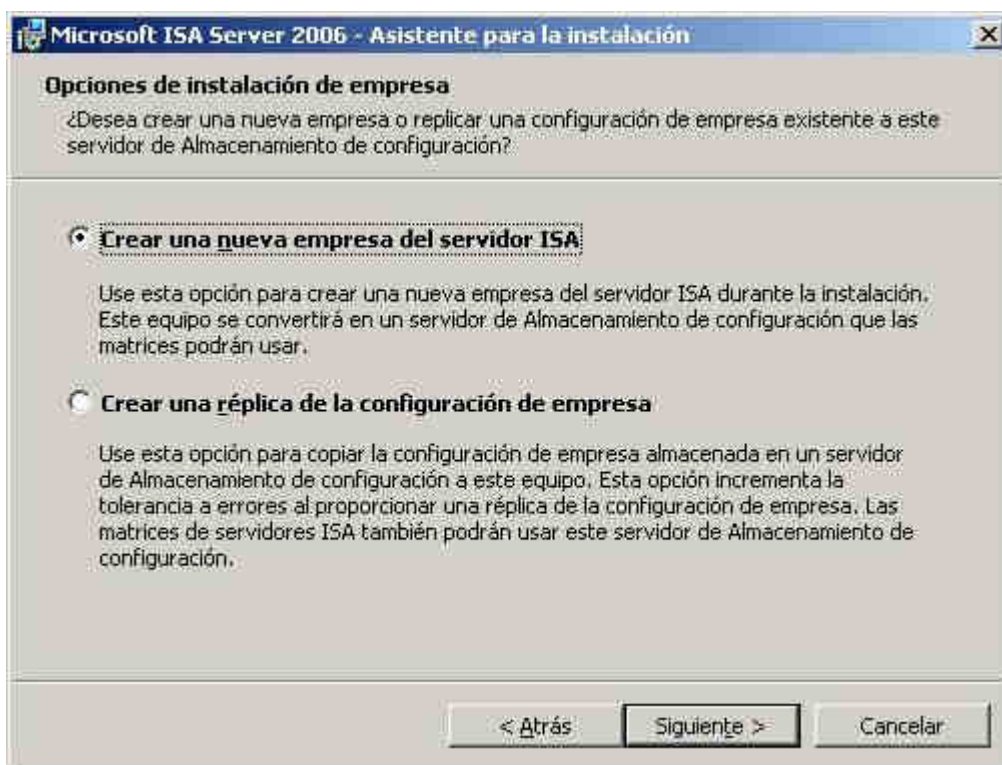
Microsoft ISA Server 2006 - Asistente para la instalación

Opciones de instalación de empresa

¿Desea crear una nueva empresa o replicar una configuración de empresa existente a este servidor de Almacenamiento de configuración?

Crear una nueva empresa del servidor ISA

Use esta opción para crear una nueva empresa del servidor ISA durante la instalación. Este equipo se convertirá en un servidor de Almacenamiento de configuración que las matrices podrán usar.

Crear una réplica de la configuración de empresa

Use esta opción para copiar la configuración de empresa almacenada en un servidor de Almacenamiento de configuración a este equipo. Esta opción incrementa la tolerancia a errores al proporcionar una réplica de la configuración de empresa. Las matrices de servidores ISA también podrán usar este servidor de Almacenamiento de configuración.

< Atrás | Siguiente > | Cancelar